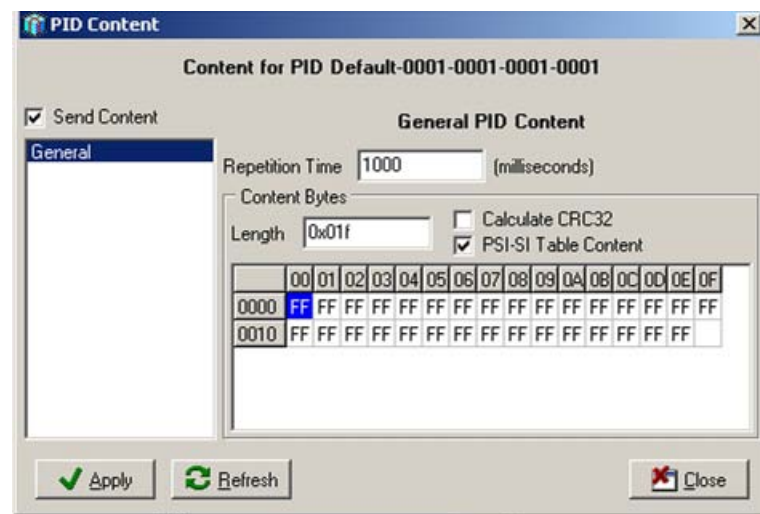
PID Content

Content for PID Default-0001-0001-0001-0001

Send Content

General

General PID Content

Repetition Time 1000 (milliseconds)

Content Bytes

Length 0x01f

Calculate CRC32

PSI-SI Table Content

| | 00 | 01 | 02 | 03 | 04 | 05 | 06 | 07 | 08 | 09 | 0A | 0B | 0C | 0D | 0E | 0F |
|---|---|---|---|---|---|---|---|---|---|---|---|---|---|---|---|---|
| 0000 | FF | FF | FF | FF | FF | FF | FF | FF | FF | FF | FF | FF | FF | FF | FF | FF |
| 0010 | FF | FF | FF | FF | FF | FF | FF | FF | FF | FF | FF | FF | FF | FF | FF | |

Apply

Refresh

Close